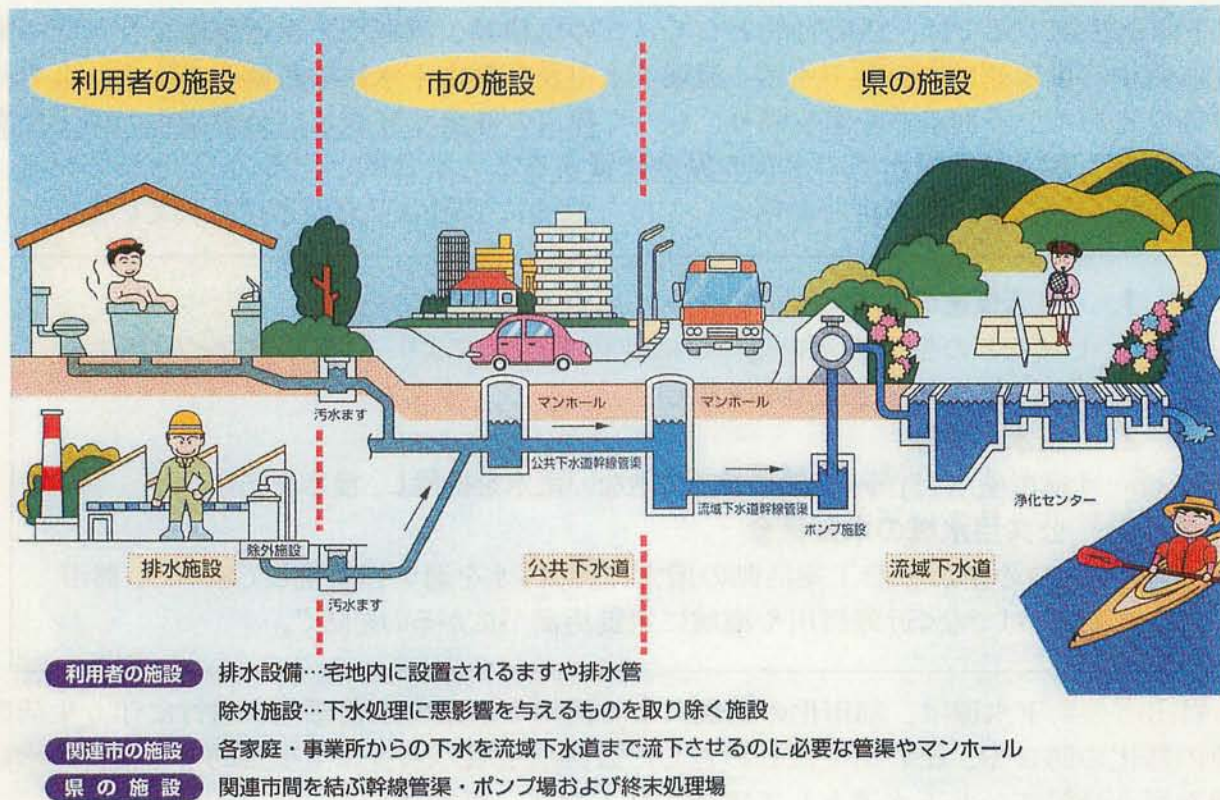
利用者の施設

市の施設

県の施設

汚水ます

マンホール

マンホール

公共下水道幹線管渠

流域下水道幹線管渠

ポンプ施設

浄化センター

除外施設

排水施設

汚水ます

公共下水道

流域下水道

利用者の施設 排水設備…宅地内に設置されるますや排水管
除外施設…下水処理に悪影響を与えるものを取り除く施設

関連市の施設 各家庭・事業所からの下水を流域下水道まで流下させるのに必要な管渠やマンホール

県の施設 関連市間を結ぶ幹線管渠・ポンプ場および終末処理場